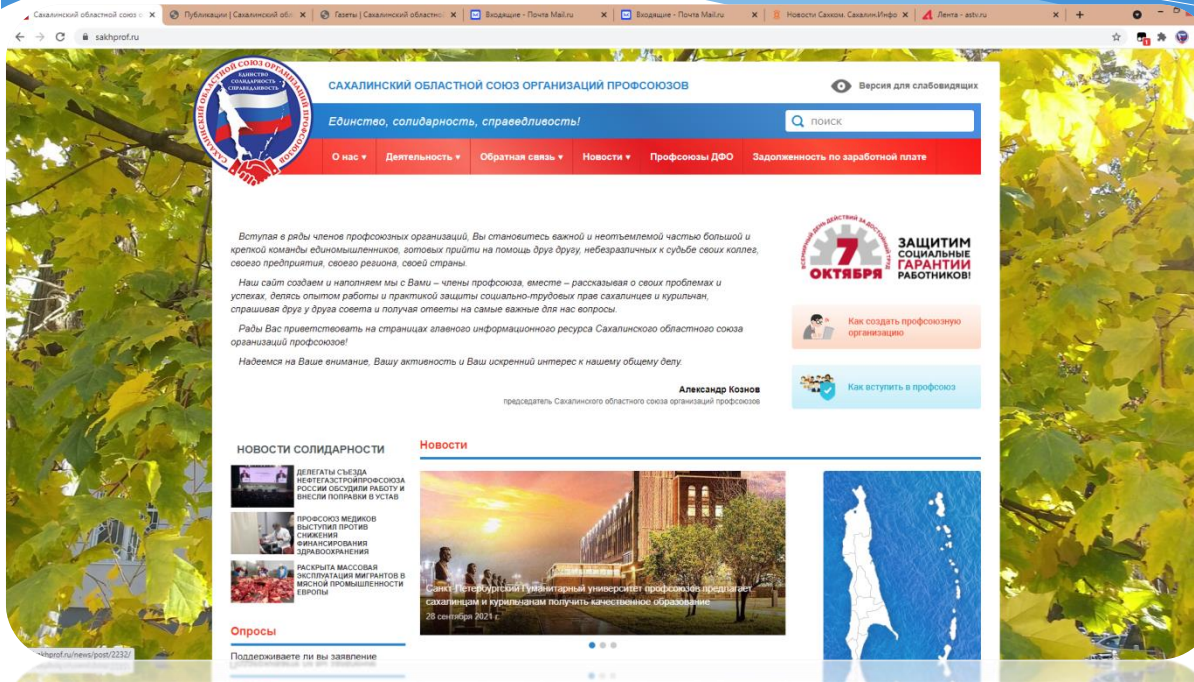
Сахалинский областной союз о ×
Публикации | Сахалинский обл ×
Газеты | Сахалинский областно ×
Входящие - Почта Mail.ru ×
Входящие - Почта Mail.ru ×
Новости Сахком. Сахалин.Инфо ×
Лента - astv.ru ×
+

sakhprof.ru

САХАЛИНСКИЙ ОБЛАСТНОЙ СОЮЗ ОРГАНИЗАЦИЙ ПРОФСОЮЗОВ
ЕДИНСТВО СОЛИДАРНОСТЬ СПРАВЕДЛИВОСТЬ

САХАЛИНСКИЙ ОБЛАСТНОЙ СОЮЗ ОРГАНИЗАЦИЙ ПРОФСОЮЗОВ

Версия для слабовидящих

Единство, солидарность, справедливость!

поиск

О нас ▾ Деятельность ▾ Обратная связь ▾ Новости ▾ Профсоюзы ДФО Задолженность по заработной плате

Вступая в ряды членов профсоюзных организаций, Вы становитесь важной и неотъемлемой частью большой и крепкой команды единомышленников, готовых прийти на помощь друг другу, небезразличных к судьбе своих коллег, своего предприятия, своего региона, своей страны.

Наш сайт создаем и наполняем мы с Вами – члены профсоюза, вместе – рассказывая о своих проблемах и успехах, делясь опытом работы и практикой защиты социально-трудовых прав сахалинцев и курильчан, спрашивая друг у друга совета и получая ответы на самые важные для нас вопросы.

Рады Вас приветствовать на страницах главного информационного ресурса Сахалинского областного союза организаций профсоюзов!

Надеемся на Ваше внимание, Вашу активность и Ваш искренний интерес к нашему общему делу.

Александр Кознов
председатель Сахалинского областного союза организаций профсоюзов

ВСЕМИРНЫЙ ДЕНЬ ДЕЙСТВИЙ ЗА ДОСТОЙНЫЙ ТРУД
7 ОКТЯБРЯ
ЗАЩИТИМ СОЦИАЛЬНЫЕ ГАРАНТИИ РАБОТНИКОВ!

Как создать профсоюзную организацию

Как вступить в профсоюз

НОВОСТИ СОЛИДАРНОСТИ

ДЕЛЕГАТЫ СЪЕЗДА НЕФТЕГАЗСТРОЙПРОФСОЮЗА РОССИИ ОБСУДИЛИ РАБОТУ И ВНЕСЛИ ПОПРАВКИ В УСТАВ

ПРОФСОЮЗ МЕДИКОВ ВЫСТУПИЛ ПРОТИВ СНИЖЕНИЯ ФИНАНСИРОВАНИЯ ЗДРАВООХРАНЕНИЯ

РАСКРЫТА МАССОВАЯ ЭКСПЛУАТАЦИЯ МИГРАНТОВ В МЯСНОЙ ПРОМЫШЛЕННОСТИ ЕВРОПЫ

Новости

Санкт-Петербургский Гуманитарный университет профсоюзов предлагает сахалинцам и курильчанам получить качественное образование
28 сентября 2021 г.

Опросы

Поддерживаете ли вы заявление

sakhprof.ru/news/post/2232/